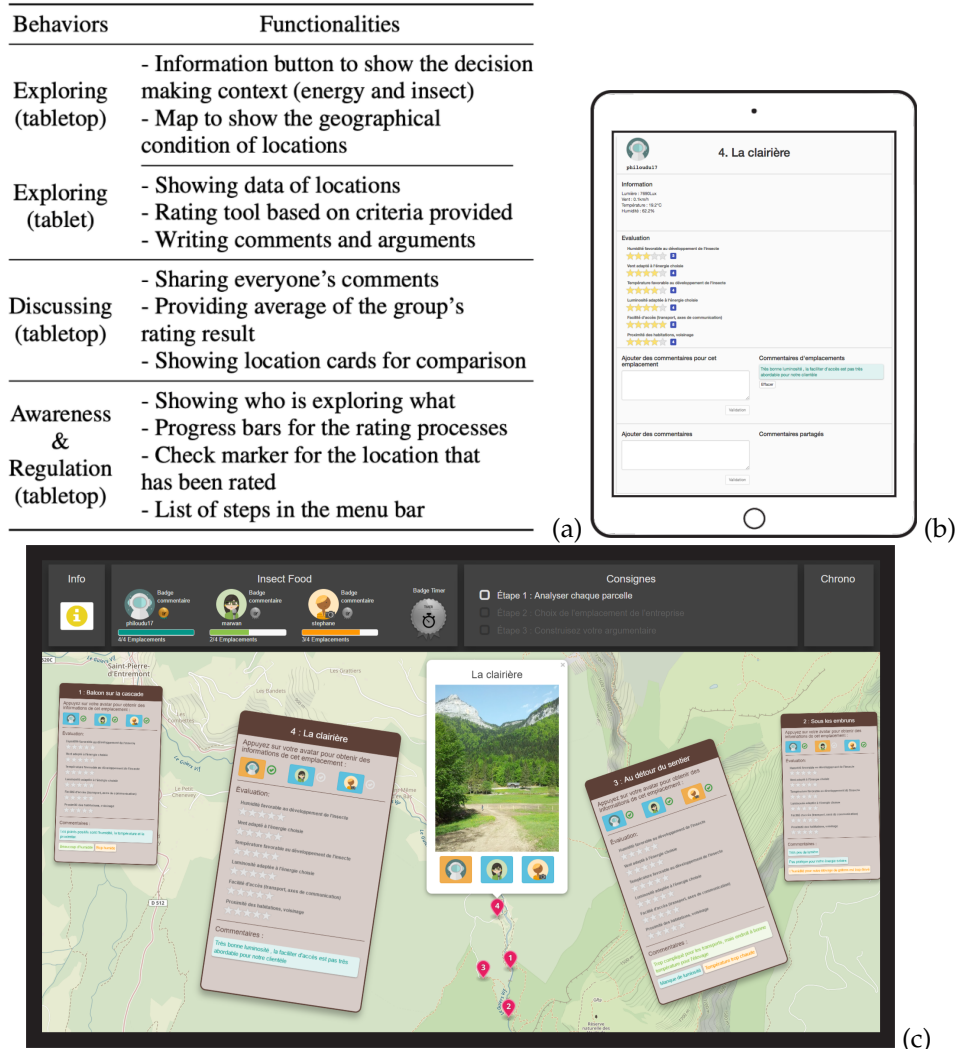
| Behaviors | Functionalities |
|---|---|
| Exploring (tabletop) | - Information button to show the decision making context (energy and insect) - Map to show the geographical condition of locations |
| Exploring (tablet) | - Showing data of locations - Rating tool based on criteria provided - Writing comments and arguments |
| Discussing (tabletop) | - Sharing everyone's comments - Providing average of the group's rating result - Showing location cards for comparison |
| Awareness & Regulation (tabletop) | - Showing who is exploring what - Progress bars for the rating processes - Check marker for the location that has been rated - List of steps in the menu bar |

(a)

philoudu17

4. La clairière

Information
Lumière : 789Lux
Vent : 0.1km/h
Température : 16.2°C
Humidité : 62.2%

Evaluation
Humidité favorable au développement de l'insecte
Vent adapté à l'énergie choisie
Température favorable au développement de l'insecte
Luminosité adaptée à l'énergie choisie
Facilité d'accès (transport, axes de communication)
Proximité des habitations, voisinage

Ajouter des commentaires pour cet emplacement

Validation

Commentaires d'emplacements
Très bonne luminosité , la faciliter d'accès est pas très abordable pour notre clientèle
Effacer

Ajouter des commentaires

Validation

Commentaires partagés

(b)

Info

Insect Food

Badge commentaire
philoudu17
4/4 Emplacements

Badge commentaire
marwan
2/4 Emplacements

Badge commentaire
stephane
3/4 Emplacements

Badge Timer

Consignes
Étape 1 : Analyser chaque parcelle
Étape 2 : Choix de l'emplacement de l'entreprise
Étape 3 : Construisez votre argumentaire

Chrono

Saint-Pierre-d'Entremont

1 : Balcon sur la cascade

4 : La clairière
Appuyez sur votre avatar pour obtenir des informations de cet emplacement :
Evaluation:
Humidité favorable au développement de l'insecte
Vent adapté à l'énergie choisie
Température favorable au développement de l'insecte
Luminosité adaptée à l'énergie choisie
Facilité d'accès (transport, axes de communication)
Proximité des habitations, voisinage
Commentaires :
Très bonne luminosité , la faciliter d'accès est pas très abordable pour notre clientèle

La clairière

3 : Au détour du sentier
Appuyez sur votre avatar pour obtenir des informations de cet emplacement :
Evaluation:
Commentaires :

2 : Sous les embruns

D 512

(c)